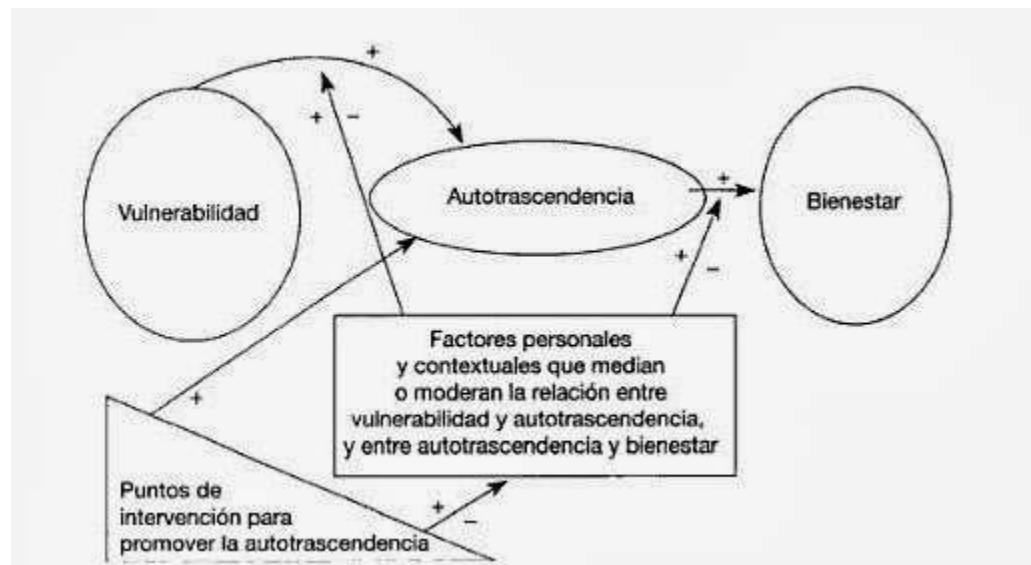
+

+ −

Vulnerabilidad

Autotrascendencia

+

Bienestar

+ −

Factores personales y contextuales que median o moderan la relación entre vulnerabilidad y autotrascendencia, y entre autotrascendencia y bienestar

+

Puntos de intervención para promover la autotrascendencia

+ −